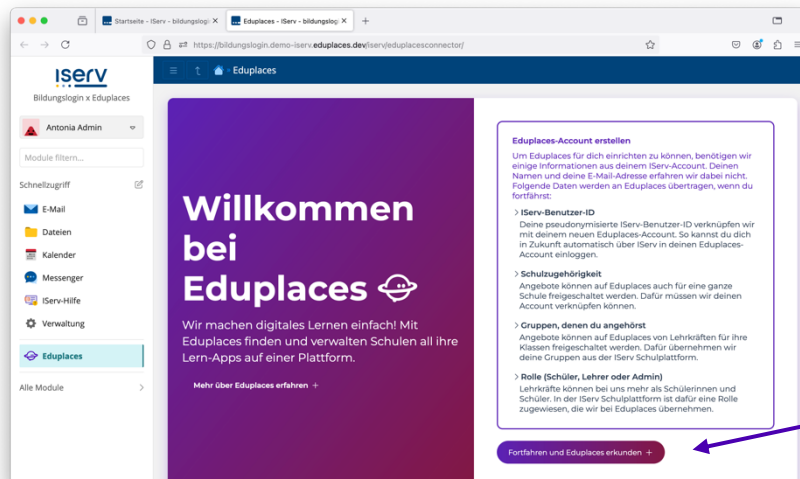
Startseite - IServ - bildungslogin ×
Eduplaces - IServ - bildungslogin ×
+

https://bildungslogin.demo-iserv.eduplaces.dev/iserv/eduplacesconnector/

IServ
Bildungslogin x Eduplaces

Antonia Admin

Module filtern...

Schnellzugriff

E-Mail
Dateien
Kalender
Messenger
IServ-Hilfe
Verwaltung
Eduplaces

Alle Module

Eduplaces

Willkommen bei Eduplaces

Wir machen digitales Lernen einfach! Mit Eduplaces finden und verwalten Schulen all ihre Lern-Apps auf einer Plattform.

Mehr über Eduplaces erfahren +

Eduplaces-Account erstellen

Um Eduplaces für dich einrichten zu können, benötigen wir einige Informationen aus deinem IServ-Account. Deinen Namen und deine E-Mail-Adresse erfahren wir dabei nicht. Folgende Daten werden an Eduplaces übertragen, wenn du fortfährst:

> IServ-Benutzer-ID
Deine pseudonymisierte IServ-Benutzer-ID verknüpfen wir mit deinem neuen Eduplaces-Account. So kannst du dich in Zukunft automatisch über IServ in deinen Eduplaces-Account einloggen.

> Schulzugehörigkeit
Angebote können auf Eduplaces auch für eine ganze Schule freigeschaltet werden. Dafür müssen wir deinen Account verknüpfen können.

> Gruppen, denen du angehörst
Angebote können auf Eduplaces von Lehrkräften für ihre Klassen freigeschaltet werden. Dafür übernehmen wir deine Gruppen aus der IServ Schulplattform.

> Rolle (Schüler, Lehrer oder Admin)
Lehrkräfte können bei uns mehr als Schülerinnen und Schüler. In der IServ Schulplattform ist dafür eine Rolle zugewiesen, die wir bei Eduplaces übernehmen.

Fortfahren und Eduplaces erkunden +